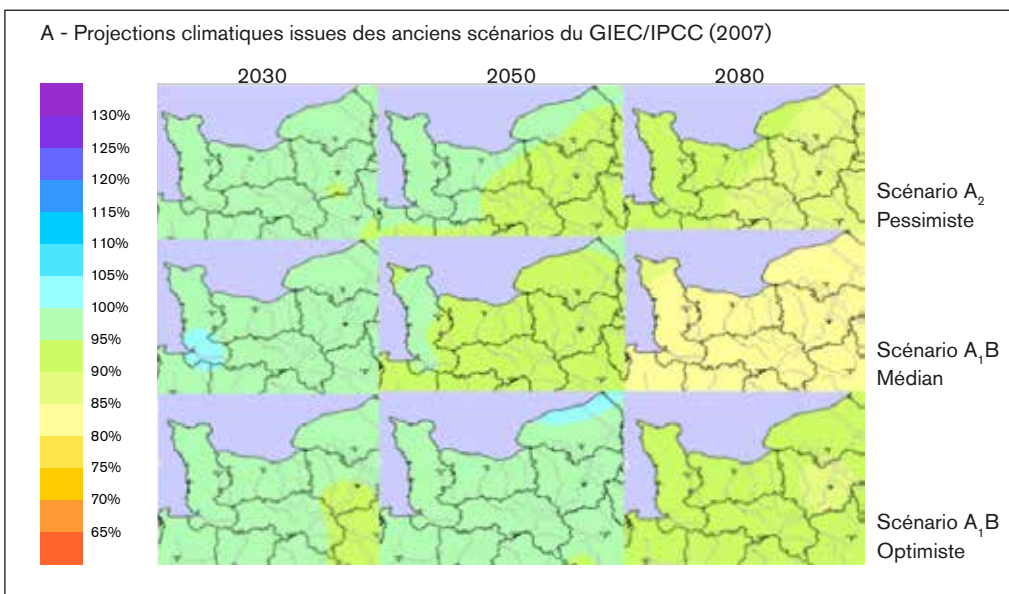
A - Projections climatiques issues des anciens scénarios du GIEC/IPCC (2007)

130%
125%
120%
115%
110%
105%
100%
95%
90%
85%
80%
75%
70%
65%

2030

2050

2080

Scénario $A_2$
Pessimiste

Scénario $A_1$B
Médian

Scénario $A_1$B
Optimiste